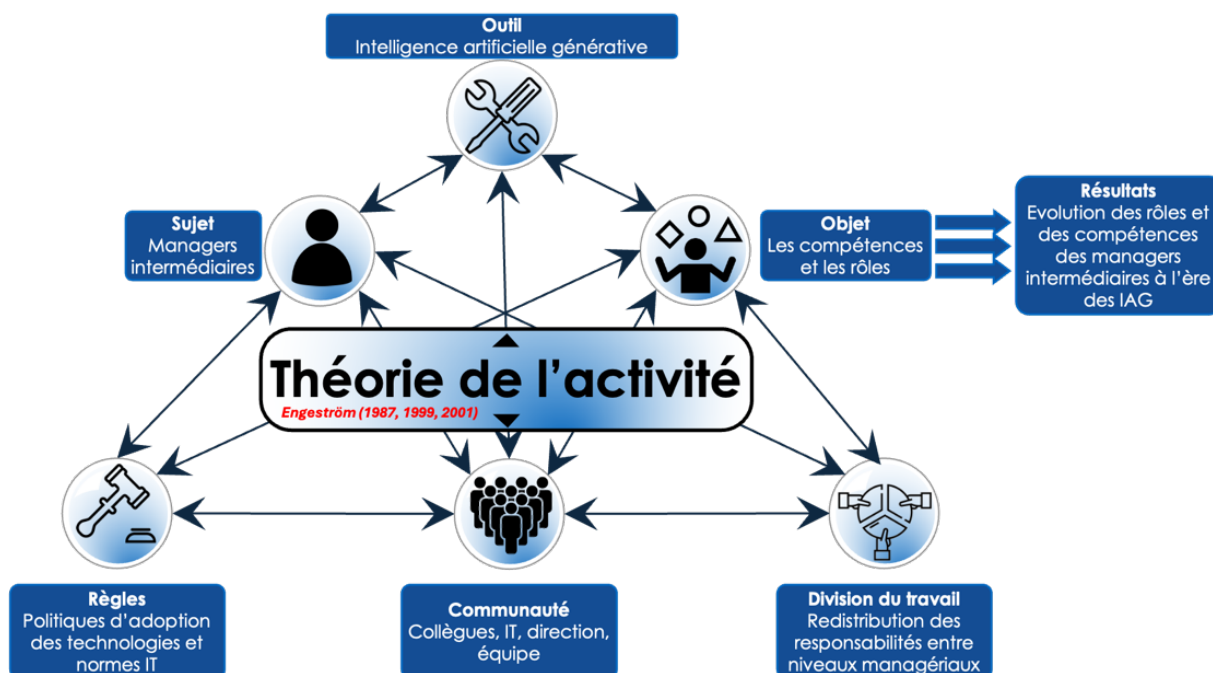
Outil
Intelligence artificielle générative

Sujet
Managers intermédiaires

Objet
Les compétences et les rôles

Résultats
Evolution des rôles et des compétences des managers intermédiaires à l'ère des IAG

Théorie de l'activité
Engeström (1987, 1999, 2001)

Règles
Politiques d'adoption des technologies et normes IT

Communauté
Collègues, IT, direction, équipe

Division du travail
Redistribution des responsabilités entre niveaux managériaux